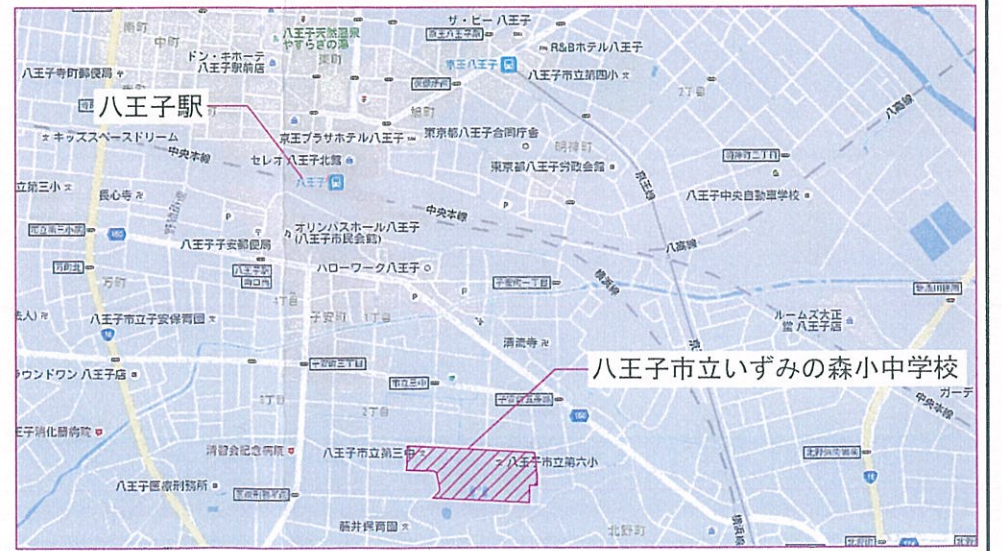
八王子駅

八王子市立いずみの森小中学校

南町
中町
八王子天然温泉 やすらぎの湯
ドン・キホーテ 八王子駅前店
ザ・ビー 八王子
R&Bホテル八王子
京王八王子
八王子市立第四小
八王子寺町郵便局
キッズスペースドリーム
京王プラザホテル八王子
東京都八王子合同庁舎
明神町
東京都八王子労政会館
セレオ八王子北館
八王子
中央本線
立第三小
長心寺
八王子中央自動車学校
オリンパスホール八王子 (八王子市民会館)
八王子子安郵便局
中央本線
八高線
ハローワーク八王子
万町
八王子市立子安保育園
子安町
横浜線
清鏡寺
ルームズ大正堂 八王子店
ラウンドワン 八王子店
八王子消化器病院
清智会記念病院
八王子市立第三中
八王子市立第六小
八王子医療刑務所
長井保育園
北野町
中央本線
ガーデ
160